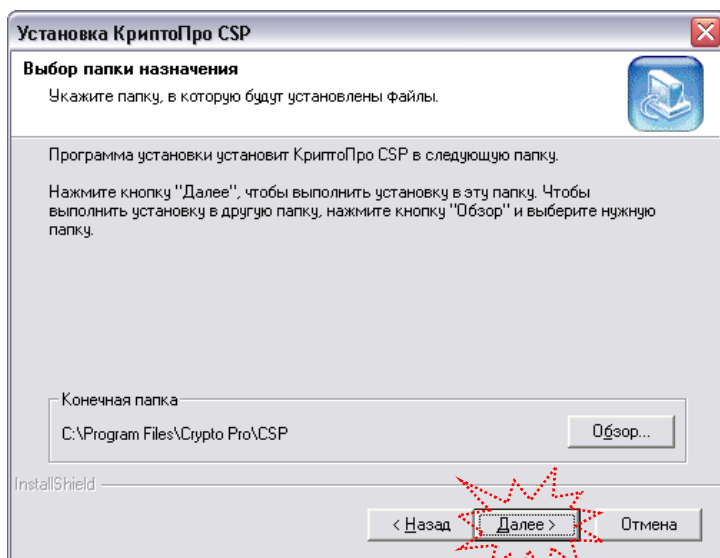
Установка КриптоПро CSP

Выбор папки назначения

Укажите папку, в которую будут установлены файлы.

Программа установки установит КриптоПро CSP в следующую папку.

Нажмите кнопку "Далее", чтобы выполнить установку в эту папку. Чтобы выполнить установку в другую папку, нажмите кнопку "Обзор" и выберите нужную папку.

Конечная папка

C:\Program Files\Crypto Pro\CSP

Обзор...

InstallShield

< Назад

Далее >

Отмена